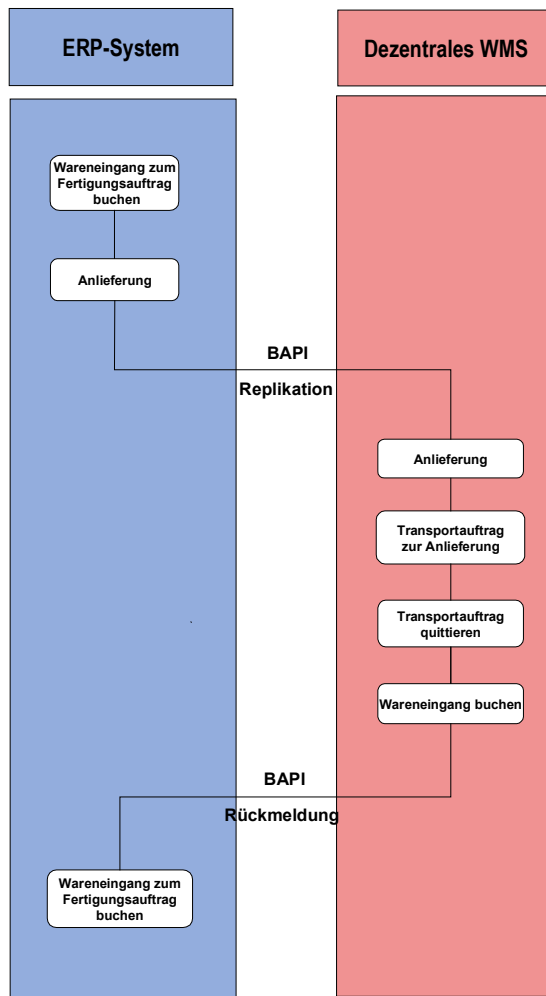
ERP-System

Dezentrales WMS

Wareneingang zum Fertigungsauftrag buchen

Anlieferung

BAPI

Replikation

Anlieferung

Transportauftrag zur Anlieferung

Transportauftrag quittieren

Wareneingang buchen

BAPI

Rückmeldung

Wareneingang zum Fertigungsauftrag buchen